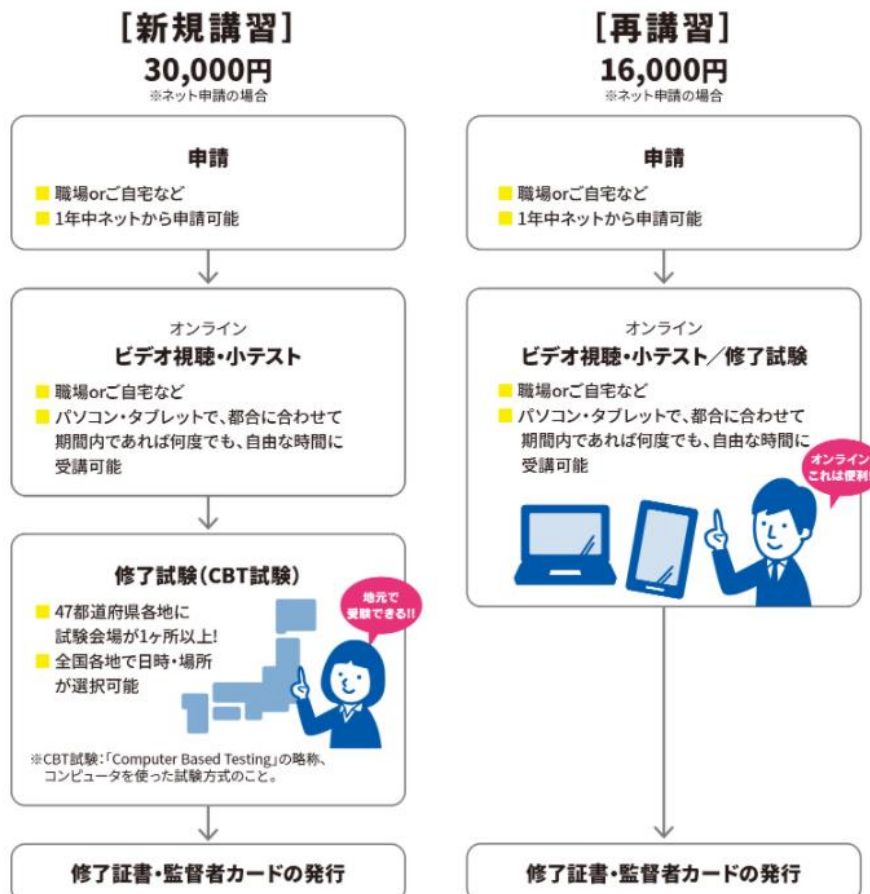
［新規講習］
30,000円
※ネット申請の場合

申請
■ 職場orご自宅など
■ 1年中ネットから申請可能

オンライン
ビデオ視聴・小テスト
■ 職場orご自宅など
■ パソコン・タブレットで、都合に合わせて期間内であれば何度でも、自由な時間に受講可能

修了試験（CBT試験）
■ 47都道府県各地に試験会場が1ヶ所以上!
■ 全国各地で日時・場所が選択可能

地元で受験できる!!

※CBT試験：「Computer Based Testing」の略称、コンピュータを使った試験方式のこと。

修了証書・監督者カードの発行

［再講習］
16,000円
※ネット申請の場合

申請
■ 職場orご自宅など
■ 1年中ネットから申請可能

オンライン
ビデオ視聴・小テスト／修了試験
■ 職場orご自宅など
■ パソコン・タブレットで、都合に合わせて期間内であれば何度でも、自由な時間に受講可能

オンライン これは便利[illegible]

修了証書・監督者カードの発行